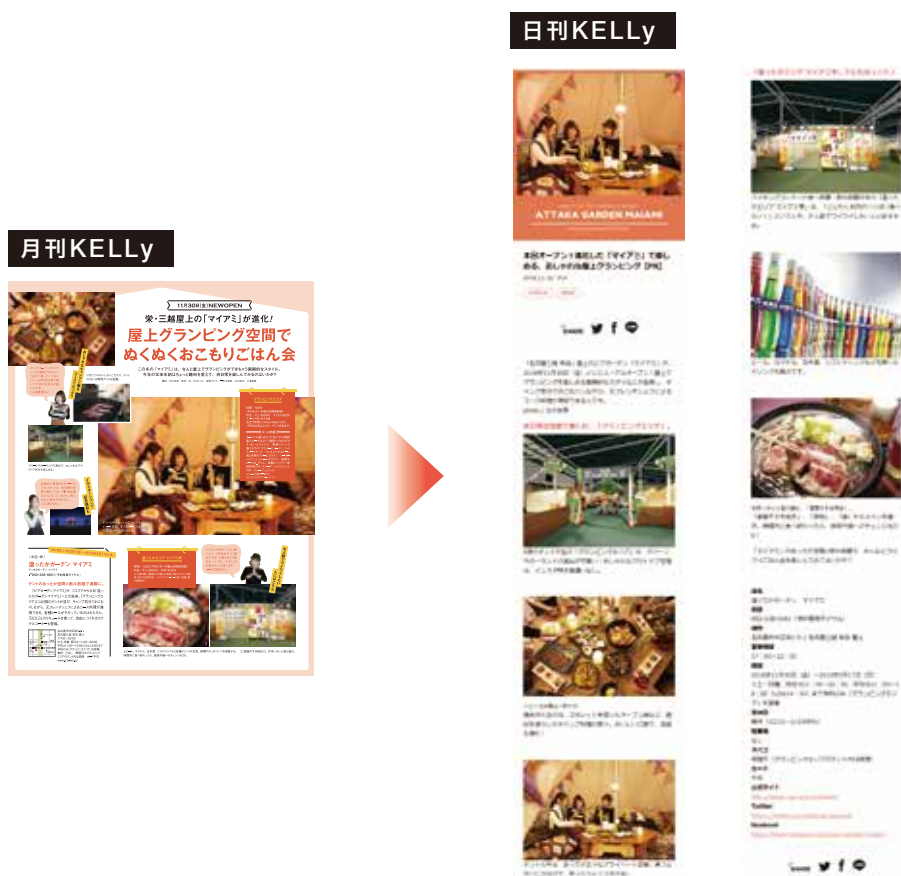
日刊KELLy

月刊KELLy

11月30日(金)NEWOPEN

栄・三越屋上の「マイアミ」が進化!

屋上グランピング空間で ぬくぬくおこもりごはん会

ATTAKA GARDEN MAIAMI

本日オープン!進化した「マイアミ」で楽しめる、おこもりの冬の屋上グランピング【PR】

SHARE

温ったかガーデン マイアミ